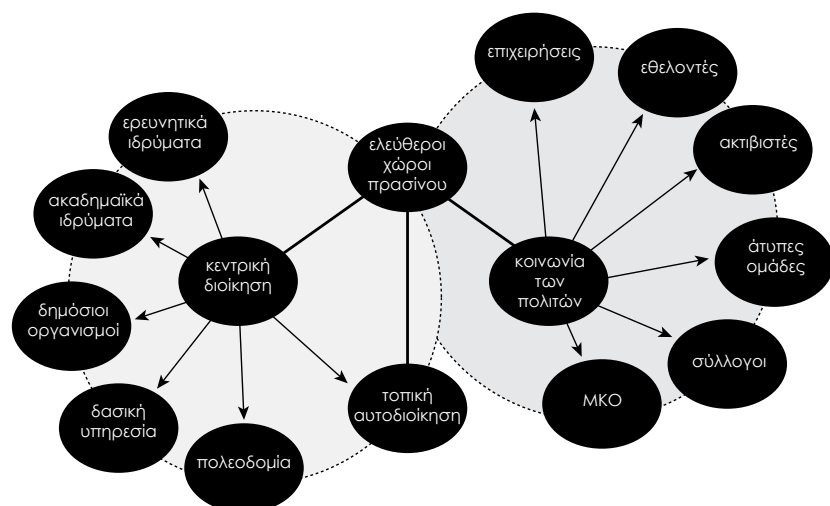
ελεύθεροι χώροι πρασίνου

κεντρική διοίκηση

ερευνητικά ιδρύματα

ακαδημαϊκά ιδρύματα

δημόσιοι οργανισμοί

δασική υπηρεσία

πολεοδομία

τοπική αυτοδιοίκηση

κοινωνία των πολιτών

επιχειρήσεις

εθελοντές

ακτιβιστές

άτυπες ομάδες

σύλλογοι

ΜΚΟ